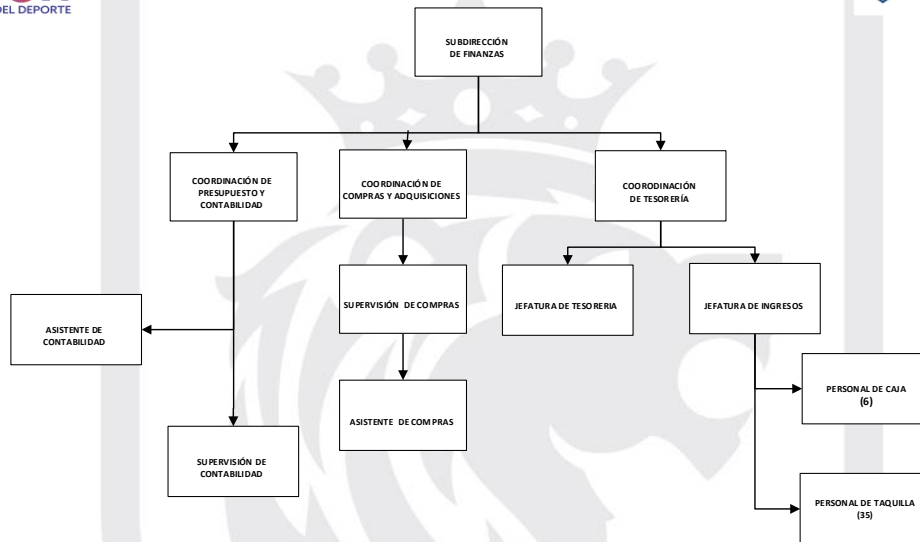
DEL DEPORTE

SUBDIRECCIÓN DE FINANZAS

COORDINACIÓN DE PRESUPUESTO Y CONTABILIDAD

COORDINACIÓN DE COMPRAS Y ADQUISICIONES

COORODINACIÓN DE TESORERÍA

ASISTENTE DE CONTABILIDAD

SUPERVISIÓN DE CONTABILIDAD

SUPERVISIÓN DE COMPRAS

ASISTENTE DE COMPRAS

JEFATURA DE TESORERIA

JEFATURA DE INGRESOS

PERSONAL DE CAJA (6)

PERSONAL DE TAQUILLA (35)